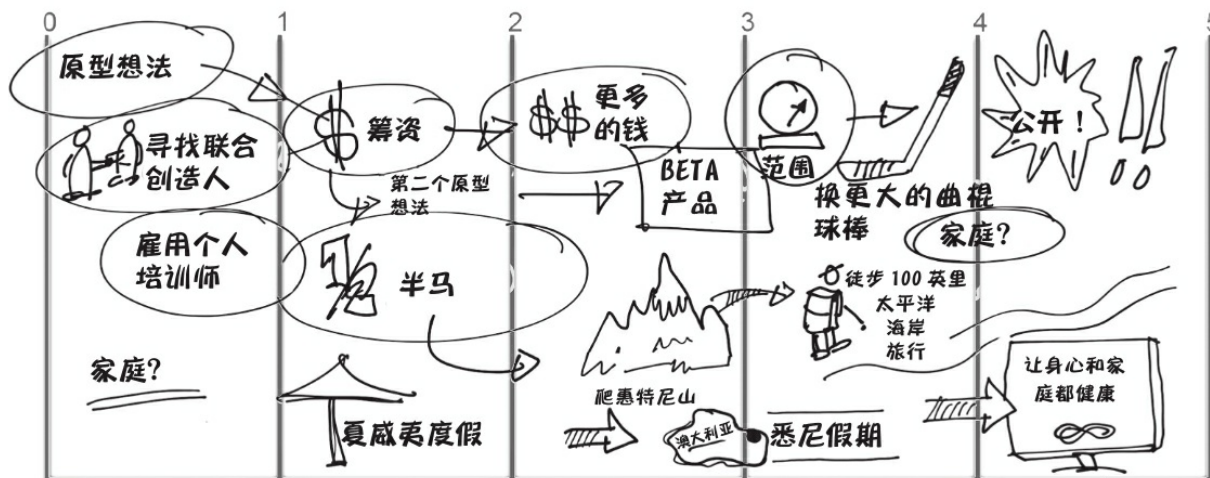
0 1 2 3 4 5

原型想法

寻找联合创造人

雇用个人培训师

家庭?

$ 筹资

第二个原型想法

半马

夏威夷度假

$$ 更多的钱

BETA 产品

爬惠特尼山

澳大利亚

悉尼假期

范围

换更大的曲棍球棒

家庭?

徒步 100 英里太平洋海岸旅行

公开!

让身心和家庭都健康